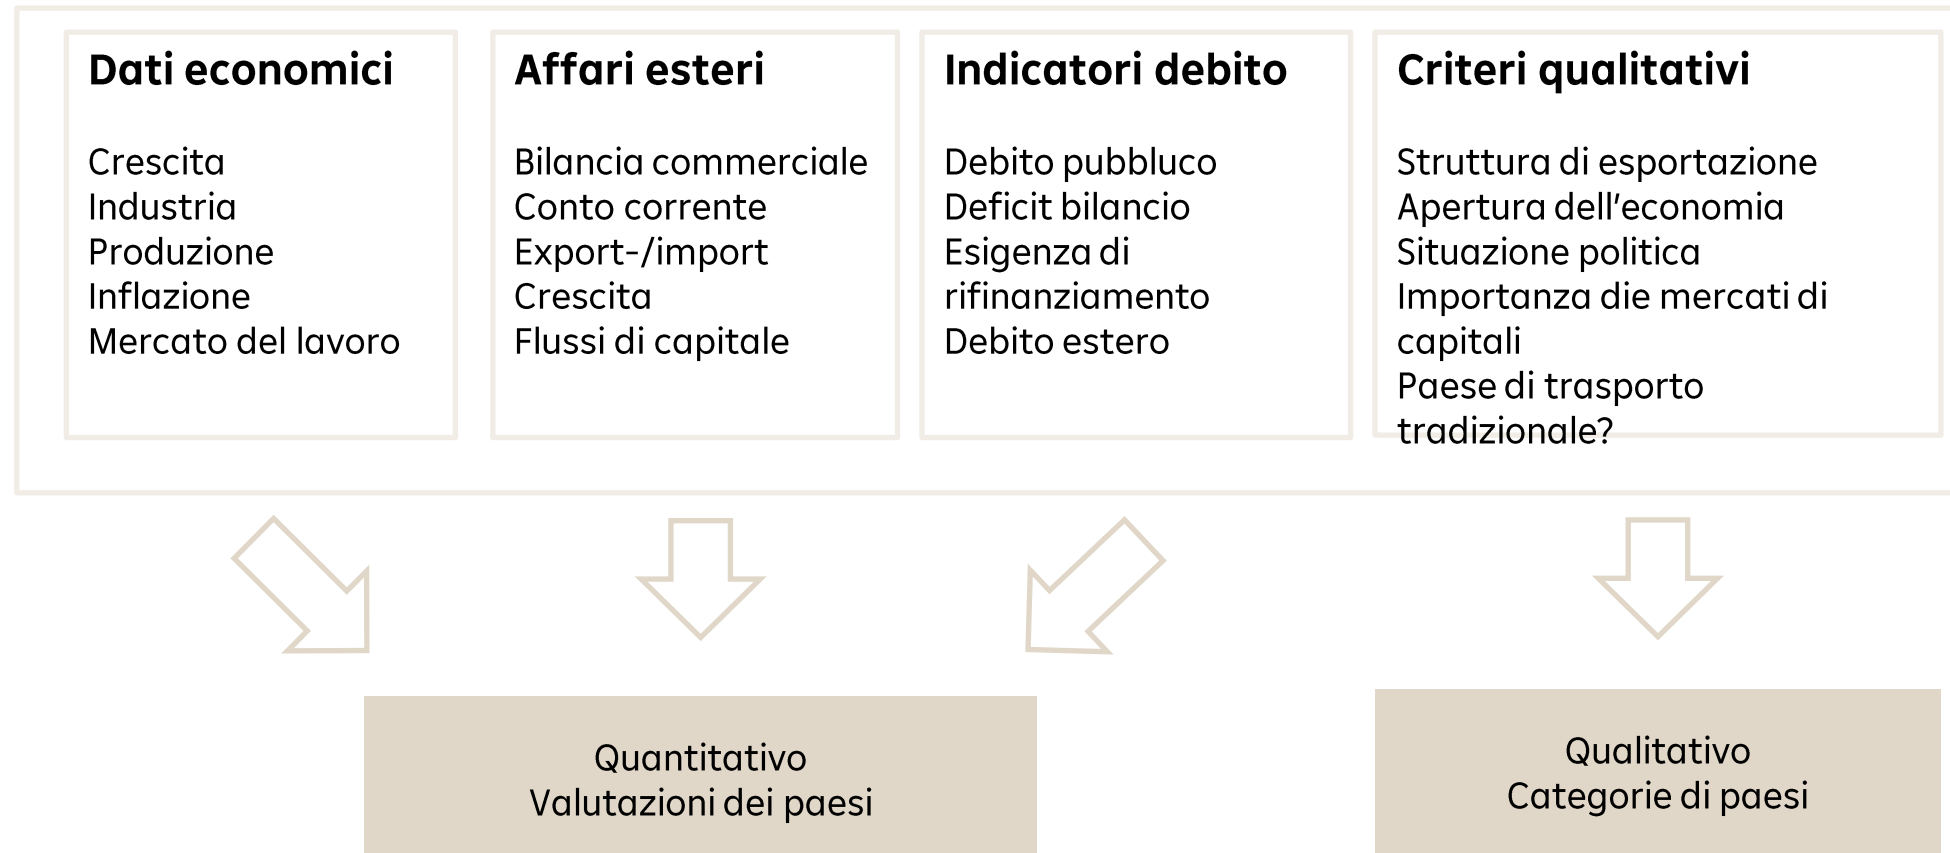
Dati economici

Crescita
Industria
Produzione
Inflazione
Mercato del lavoro

Affari esteri

Bilancia commerciale
Conto corrente
Export-/import
Crescita
Flussi di capitale

Indicatori debito

Debito pubbluco
Deficit bilancio
Esigenza di rifinanziamento
Debito estero

Criteri qualitativi

Struttura di esportazione
Apertura dell'economia
Situazione politica
Importanza die mercati di capitali
Paese di trasporto tradizionale?

Quantitativo
Valutazioni dei paesi

Qualitativo
Categorie di paesi